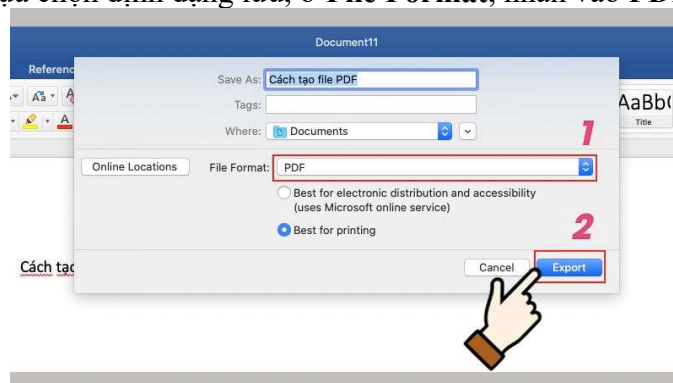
ựa chọn định dạng lưu, ở File Format, nhấn vào PDF

Document11

Referenc

Save As: Cách tạo file PDF

Tags:

Where: Documents

AaBb(

Title

1

Online Locations

File Format: PDF

Best for electronic distribution and accessibility (uses Microsoft online service)

Best for printing

2

Cách tạc

Cancel

Export